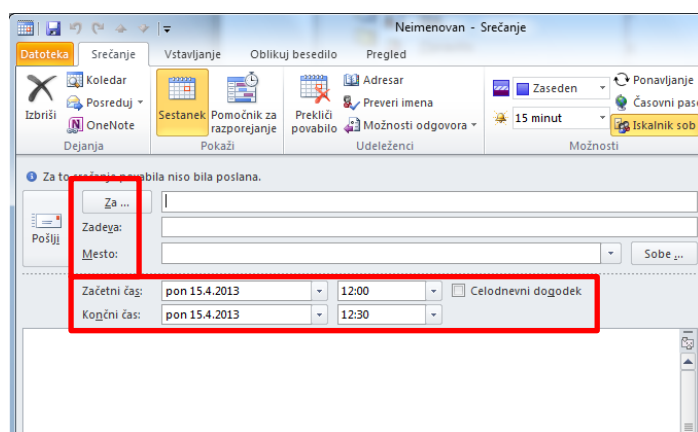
Neimenovan - Srečanje

Datoteka | Srečanje | Vstavljanje | Oblikuj besedilo | Pregled

Izbriši
Koledar
Posreduj
OneNote
Dejanja

Sestanek
Pomočnik za razporejanje
Pokaži

Prekliči povabilo
Adresar
Preveri imena
Možnosti odgovora
Udeleženci

Zaseden
15 minut
Ponavljanje
Časovni pas
Iskalnik sob
Možnosti

Za to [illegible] povabila niso bila poslana.

Pošlji
Za ...
Zadeva:
Mesto:
Sobe ...

Začetni čas: pon 15.4.2013 12:00 Celodnevni dogodek
Končni čas: pon 15.4.2013 12:30